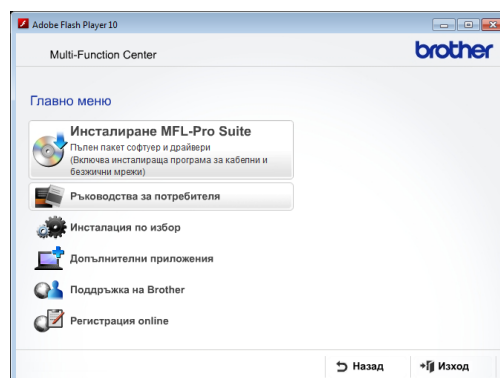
Adobe Flash Player 10

Multi-Function Center

brother

Главно меню

Инсталиране MFL-Pro Suite

Пълен пакет софтуер и драйвери (Включва инсталираща програма за кабелни и безжични мрежи)

Ръководства за потребителя

Инсталация по избор

Допълнителни приложения

Поддръжка на Brother

Регистрация online

Назад

Изход